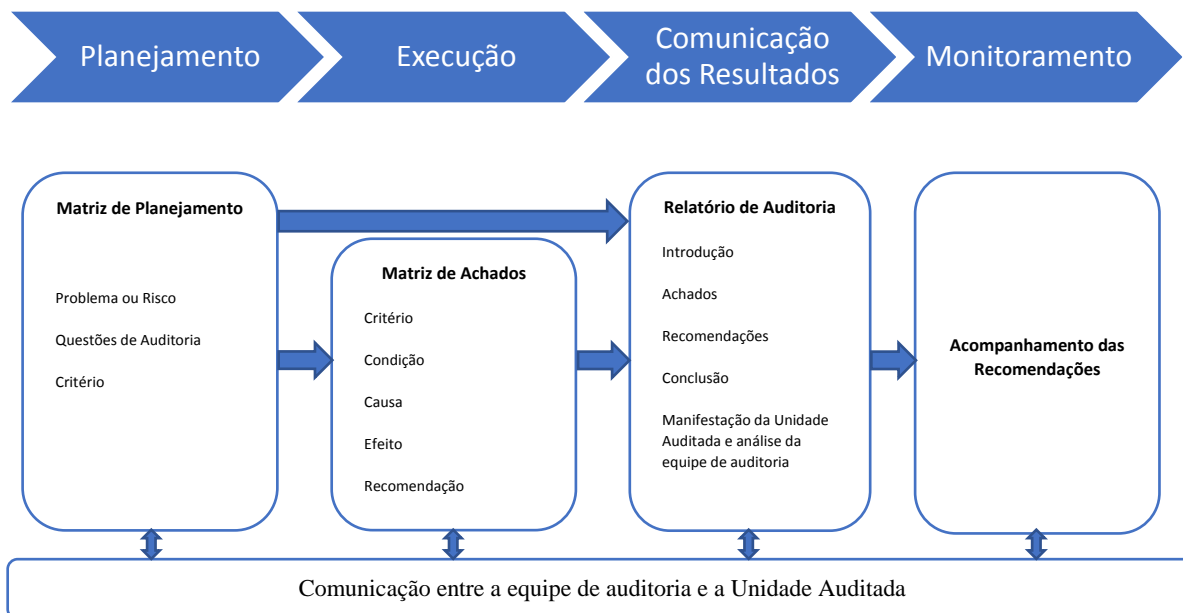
Planejamento

Execução

Comunicação dos Resultados

Monitoramento

Matriz de Planejamento

Problema ou Risco

Questões de Auditoria

Critério

Matriz de Achados

Critério

Condição

Causa

Efeito

Recomendação

Relatório de Auditoria

Introdução

Achados

Recomendações

Conclusão

Manifestação da Unidade Auditada e análise da equipe de auditoria

Acompanhamento das Recomendações

Comunicação entre a equipe de auditoria e a Unidade Auditada